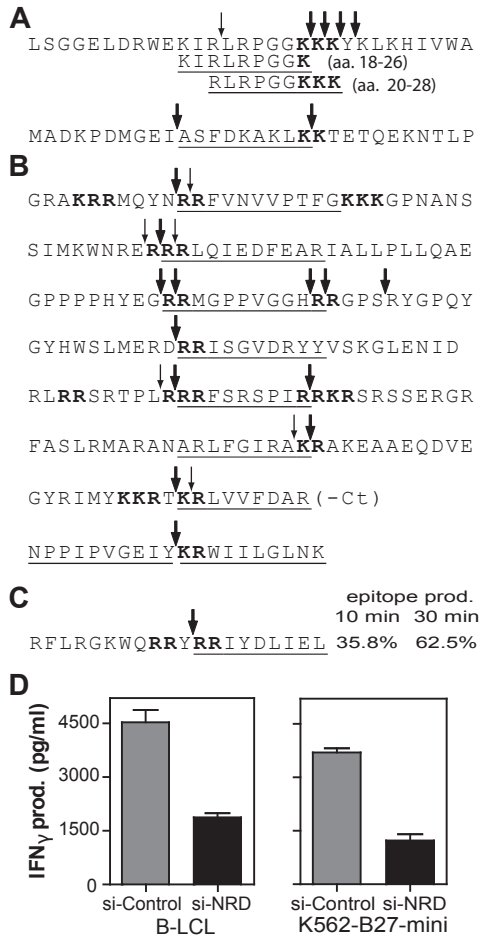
A

LSGGELDRWEKIRLRPGGKKKYKLKHIVWA

KIRLRPGGK (aa. 18-26)

RLRPGGKKK (aa. 20-28)

MADKPDMGEIASFDKAKLKKTETQEKNTLP

B

GRAKRRMQYNRRFVNVVPTFGKKKGPNANS

SIMKWNRERRRLQIEDFEARIALLPLLQAE

GPPPPHYEGRRMGPPVGGHRRGPSRYGPQY

GYHWSLMERDRRISGVDRYYVSKGLENID

RLRRSRTPLRRRFSRSPIRRKRSRSSERGR

FASLRMARANARLFGIRAKRAKEAAEQDVE

GYRIMYKKRTKRLVVFDAR(-Ct)

NPPIPVGEIYKRWIILGLNK

C

epitope prod.
10 min 30 min

RFLRGKWQRRYRRIYDLIEL 35.8% 62.5%

D

IFN$_{\gamma}$ prod. (pg/ml)

4500
3000
1500
0

si-Control si-NRD
B-LCL

si-Control si-NRD
K562-B27-mini